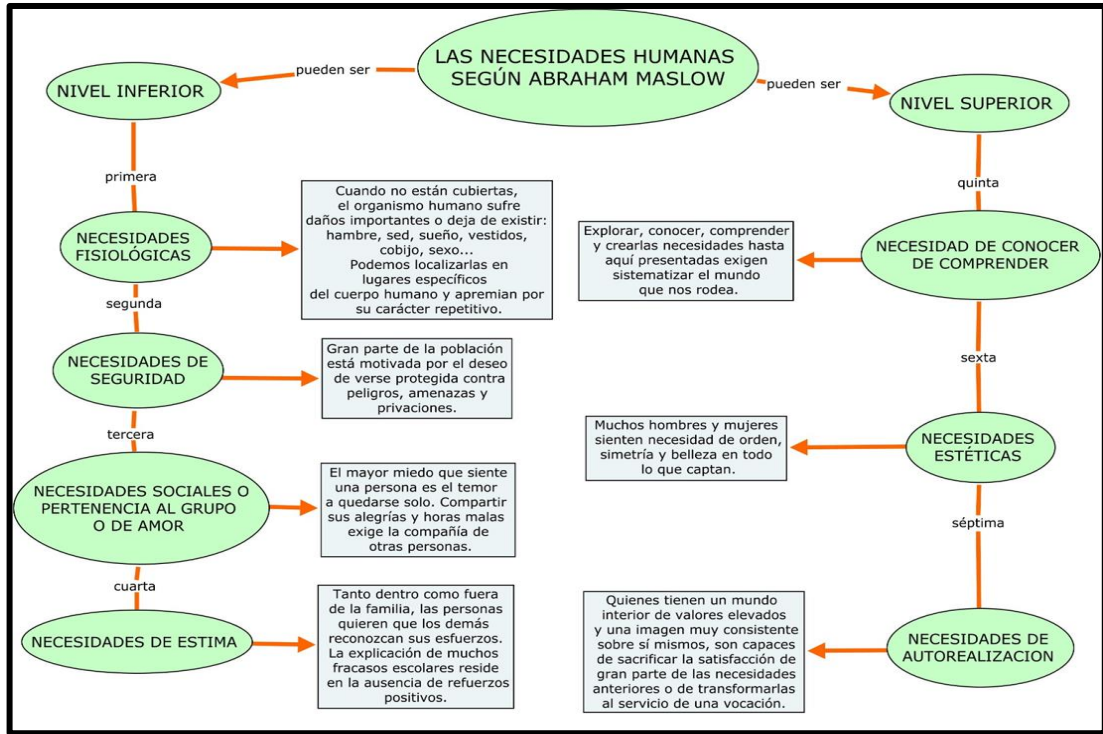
LAS NECESIDADES HUMANAS SEGÚN ABRAHAM MASLOW

pueden ser

NIVEL INFERIOR

pueden ser

NIVEL SUPERIOR

primera

NECESIDADES FISIOLÓGICAS

Cuando no están cubiertas, el organismo humano sufre daños importantes o deja de existir: hambre, sed, sueño, vestidos, cobijo, sexo... Podemos localizarlas en lugares específicos del cuerpo humano y apremian por su carácter repetitivo.

segunda

NECESIDADES DE SEGURIDAD

Gran parte de la población está motivada por el deseo de verse protegida contra peligros, amenazas y privaciones.

tercera

NECESIDADES SOCIALES O PERTENENCIA AL GRUPO O DE AMOR

El mayor miedo que siente una persona es el temor a quedarse solo. Compartir sus alegrías y horas malas exige la compañía de otras personas.

cuarta

NECESIDADES DE ESTIMA

Tanto dentro como fuera de la familia, las personas quieren que los demás reconozcan sus esfuerzos. La explicación de muchos fracasos escolares reside en la ausencia de refuerzos positivos.

quinta

NECESIDAD DE CONOCER DE COMPRENDER

Explorar, conocer, comprender y crearlas necesidades hasta aquí presentadas exigen sistematizar el mundo que nos rodea.

sexta

NECESIDADES ESTÉTICAS

Muchos hombres y mujeres sienten necesidad de orden, simetría y belleza en todo lo que captan.

séptima

NECESIDADES DE AUTOREALIZACION

Quienes tienen un mundo interior de valores elevados y una imagen muy consistente sobre sí mismos, son capaces de sacrificar la satisfacción de gran parte de las necesidades anteriores o de transformarlas al servicio de una vocación.